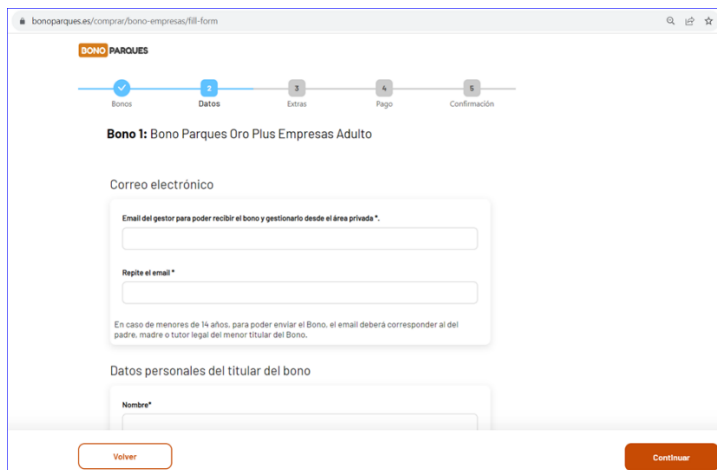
bonoparques.es/comprar/bono-empresas/fill-form

BONO PARQUES

Bonos
2 Datos
3 Extras
4 Pago
5 Confirmación

**Bono 1:** Bono Parques Oro Plus Empresas Adulto

Correo electrónico

Email del gestor para poder recibir el bono y gestionarlo desde el área privada *.

Repite el email *

En caso de menores de 14 años, para poder enviar el Bono, el email deberá corresponder al del padre, madre o tutor legal del menor titular del Bono.

Datos personales del titular del bono

Nombre*

Volver

Continuar